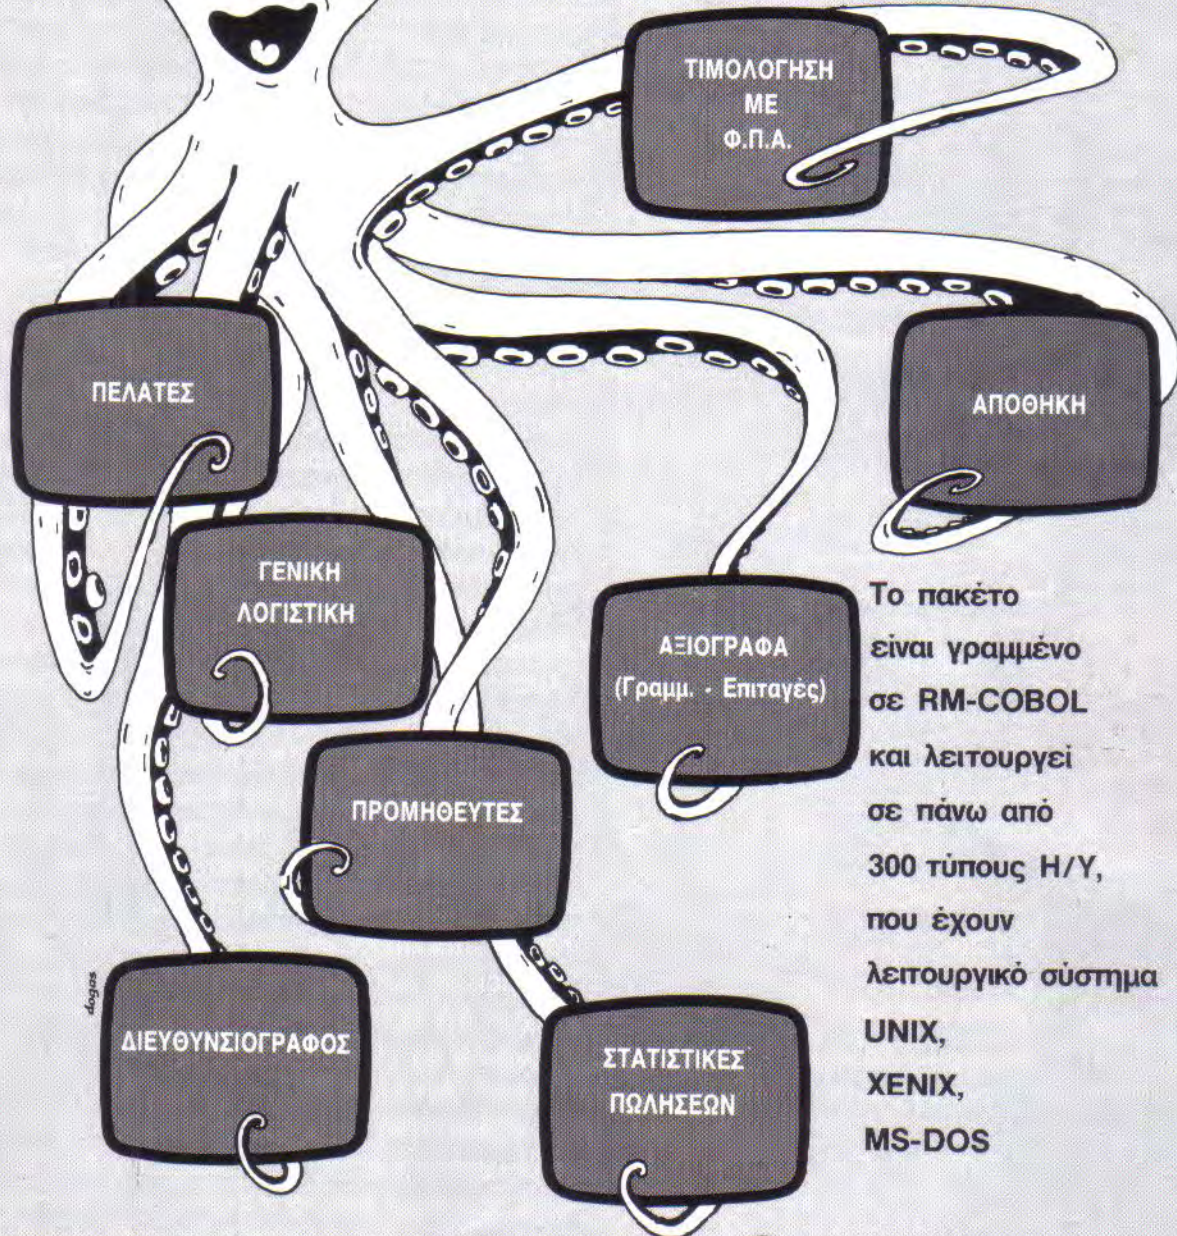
ΤΙΜΟΛΟΓΗΣΗ
ΜΕ
Φ.Π.Α.

ΠΕΛΑΤΕΣ

ΑΠΟΘΗΚΗ

ΓΕΝΙΚΗ
ΛΟΓΙΣΤΙΚΗ

ΑΞΙΟΓΡΑΦΑ
(Γραμμ. - Επιταγές)

Το πακέτο είναι γραμμένο σε RM-COBOL και λειτουργεί σε πάνω από 300 τύπους Η/Υ, που έχουν λειτουργικό σύστημα UNIX, XENIX, MS-DOS

ΠΡΟΜΗΘΕΥΤΕΣ

dogos

ΔΙΕΥΘΥΝΣΙΟΓΡΑΦΟΣ

ΣΤΑΤΙΣΤΙΚΕΣ
ΠΩΛΗΣΕΩΝ